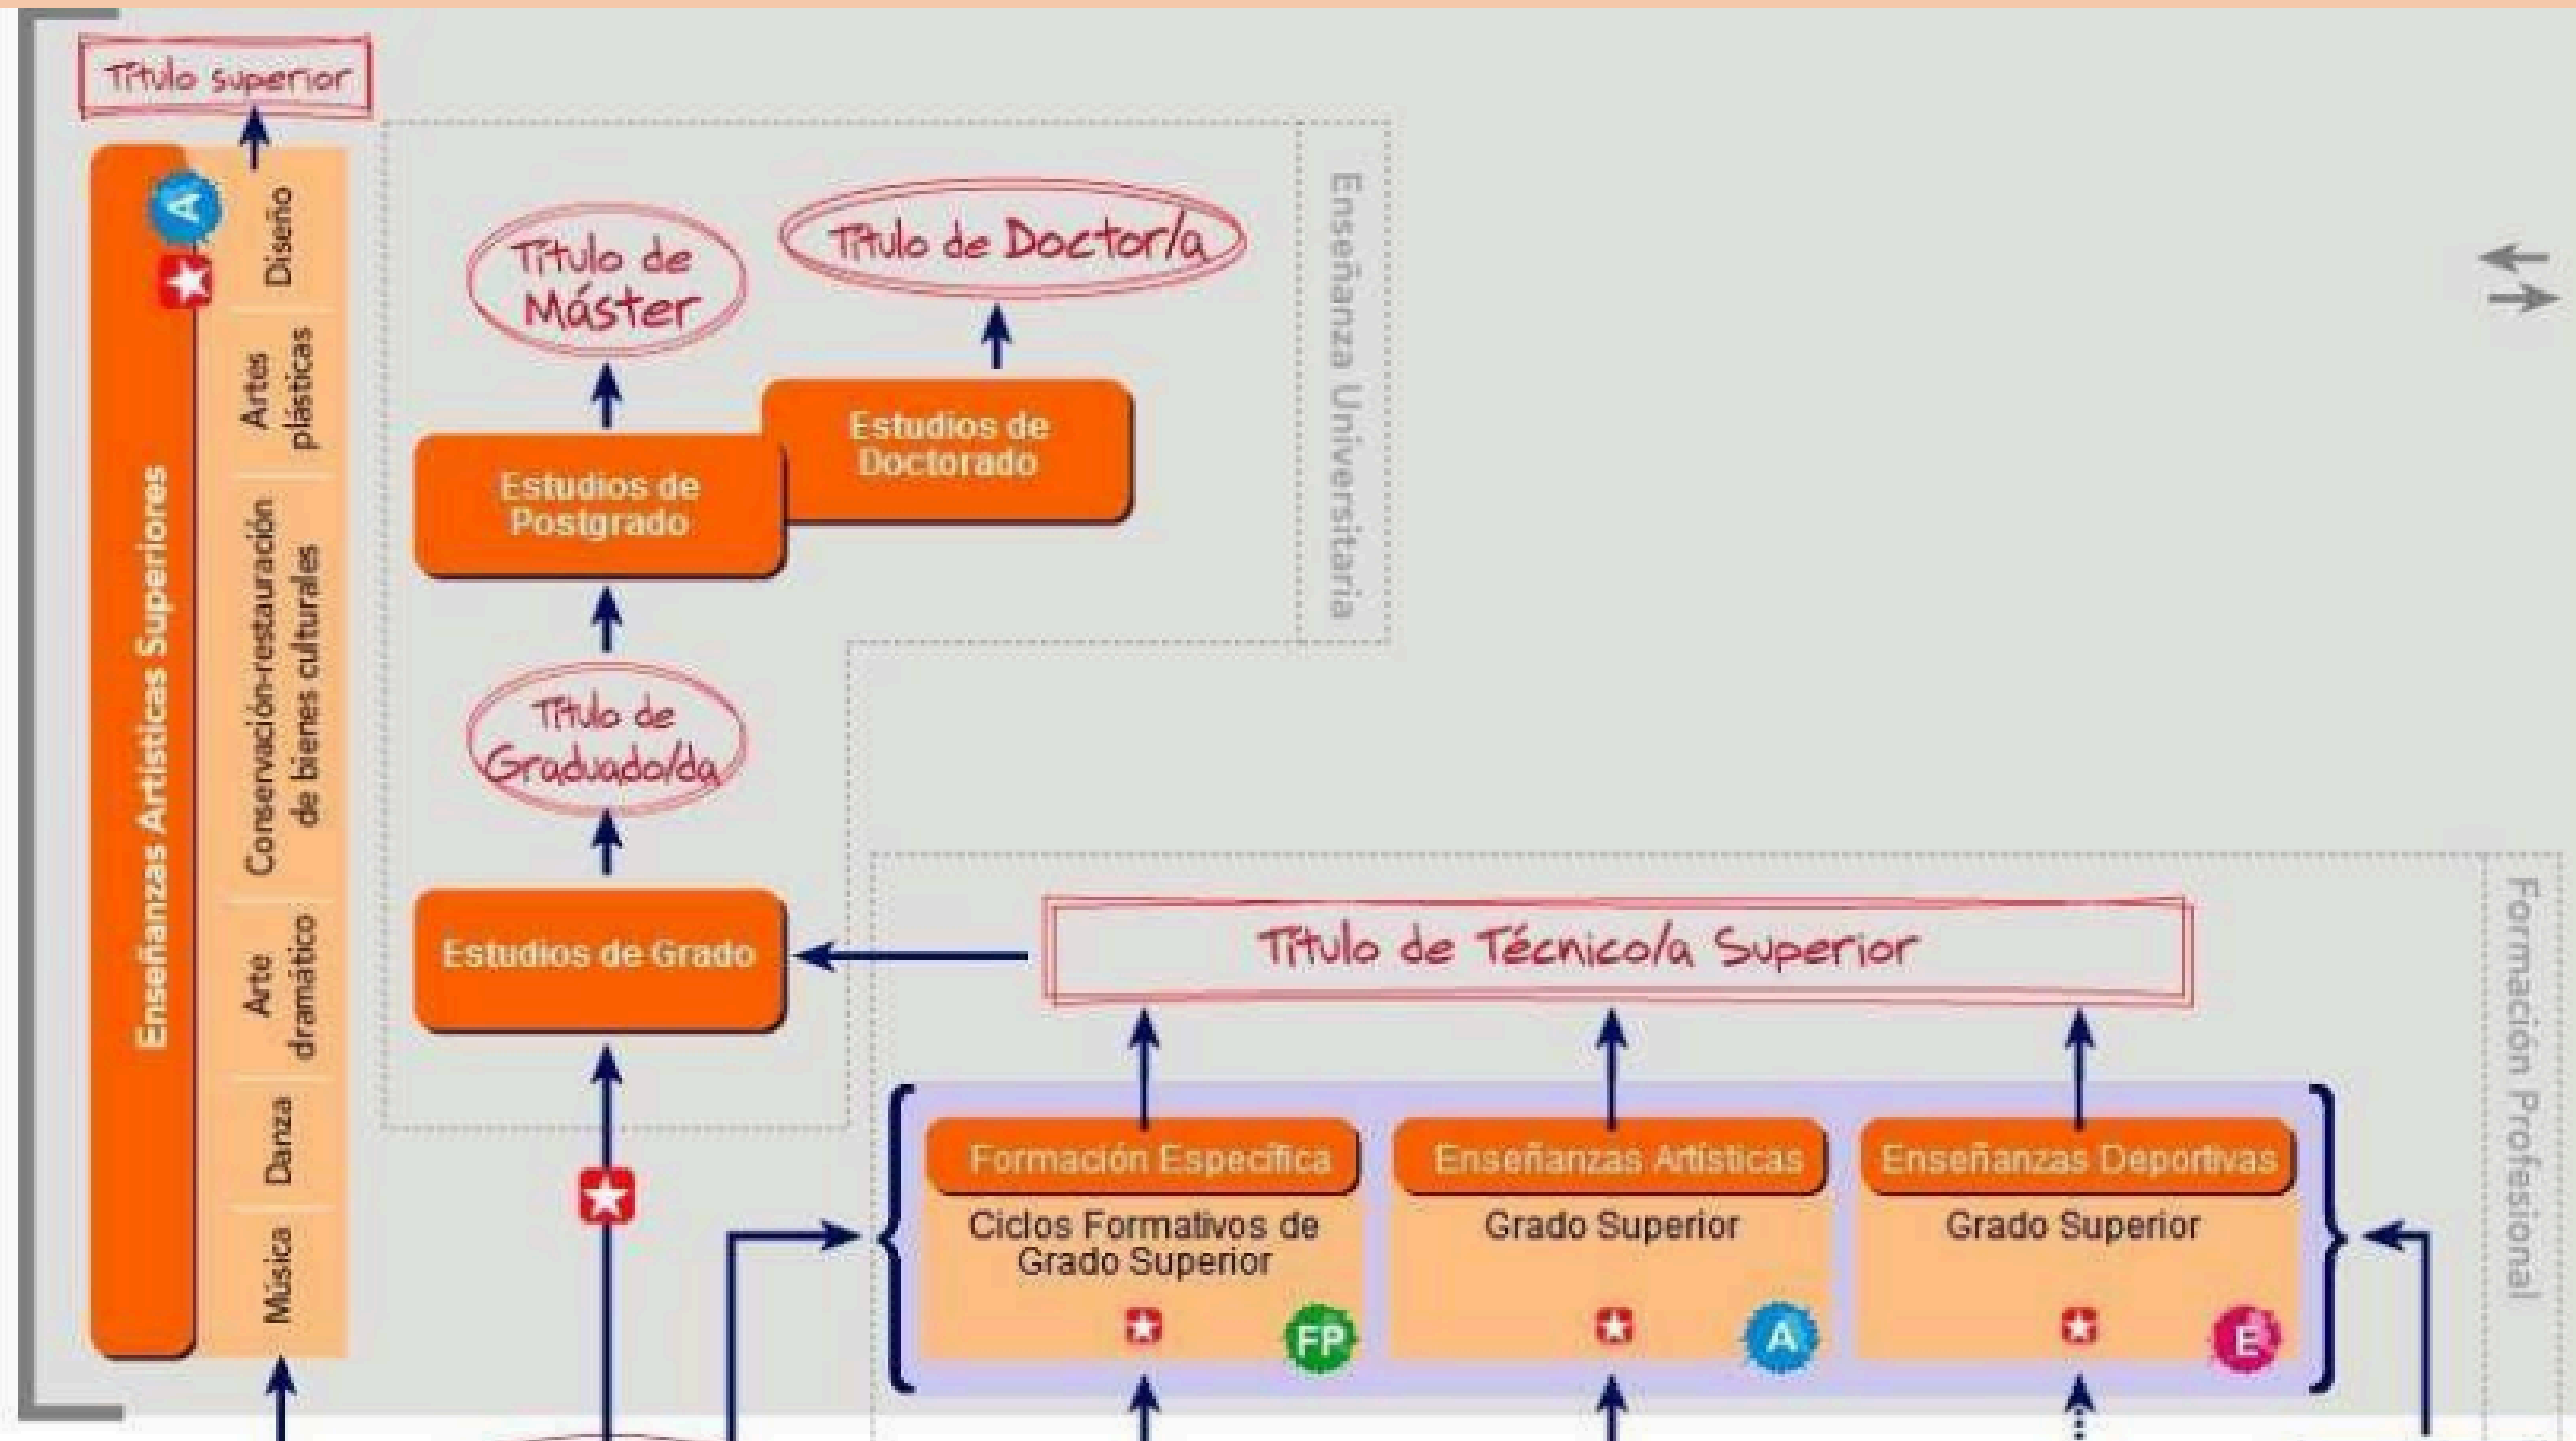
Título superior

Enseñanzas Artísticas Superiores

A

Diseño

Artes plásticas

Conservación-restauración de bienes culturales

Arte dramático

Danza

Música

Título de Máster

Título de Doctor/a

Estudios de Postgrado

Estudios de Doctorado

Enseñanza Universitaria

Título de Graduado/da

Estudios de Grado

Título de Técnico/a Superior

Formación Específica

Ciclos Formativos de Grado Superior

FP

Enseñanzas Artísticas

Grado Superior

A

Enseñanzas Deportivas

Grado Superior

E

Formación Profesional